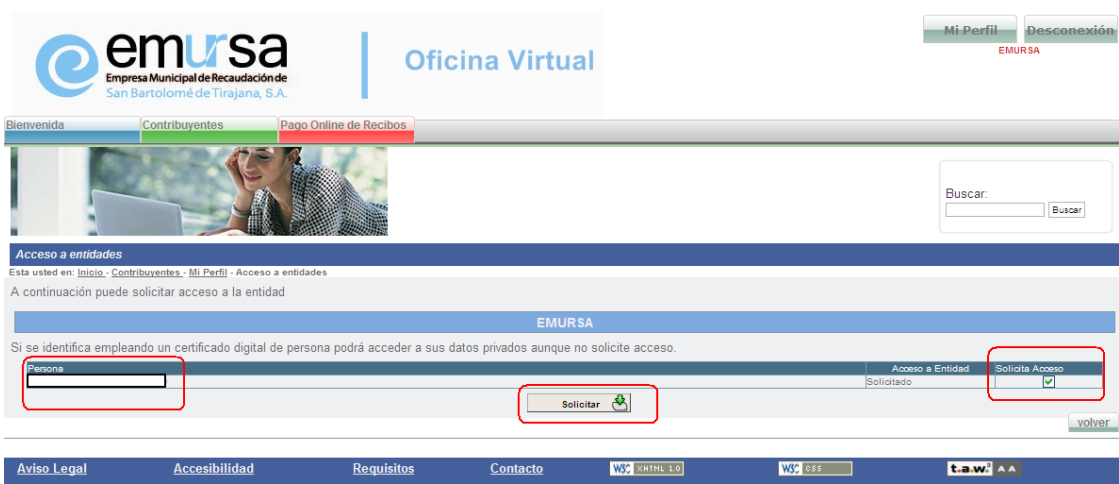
emursa
Empresa Municipal de Recaudación de
San Bartolomé de Tirajana, S.A.

Oficina Virtual

Mi Perfil
Desconexión
EMURSA

Bienvenida
Contribuyentes
Pago Online de Recibos

Buscar:
Buscar

Acceso a entidades

Esta usted en: Inicio - Contribuyentes - Mi Perfil - Acceso a entidades

A continuación puede solicitar acceso a la entidad

EMURSA

Si se identifica empleando un certificado digital de persona podrá acceder a sus datos privados aunque no solicite acceso.

| Persona | Acceso a Entidad | Solicita Acceso |
|---|---|---|
| | Solicitado | ✓ |

Solicitar

volver

Aviso Legal
Accesibilidad
Requisitos
Contacto
W3C XHTML 1.0
W3C CSS
t.a.w. AA